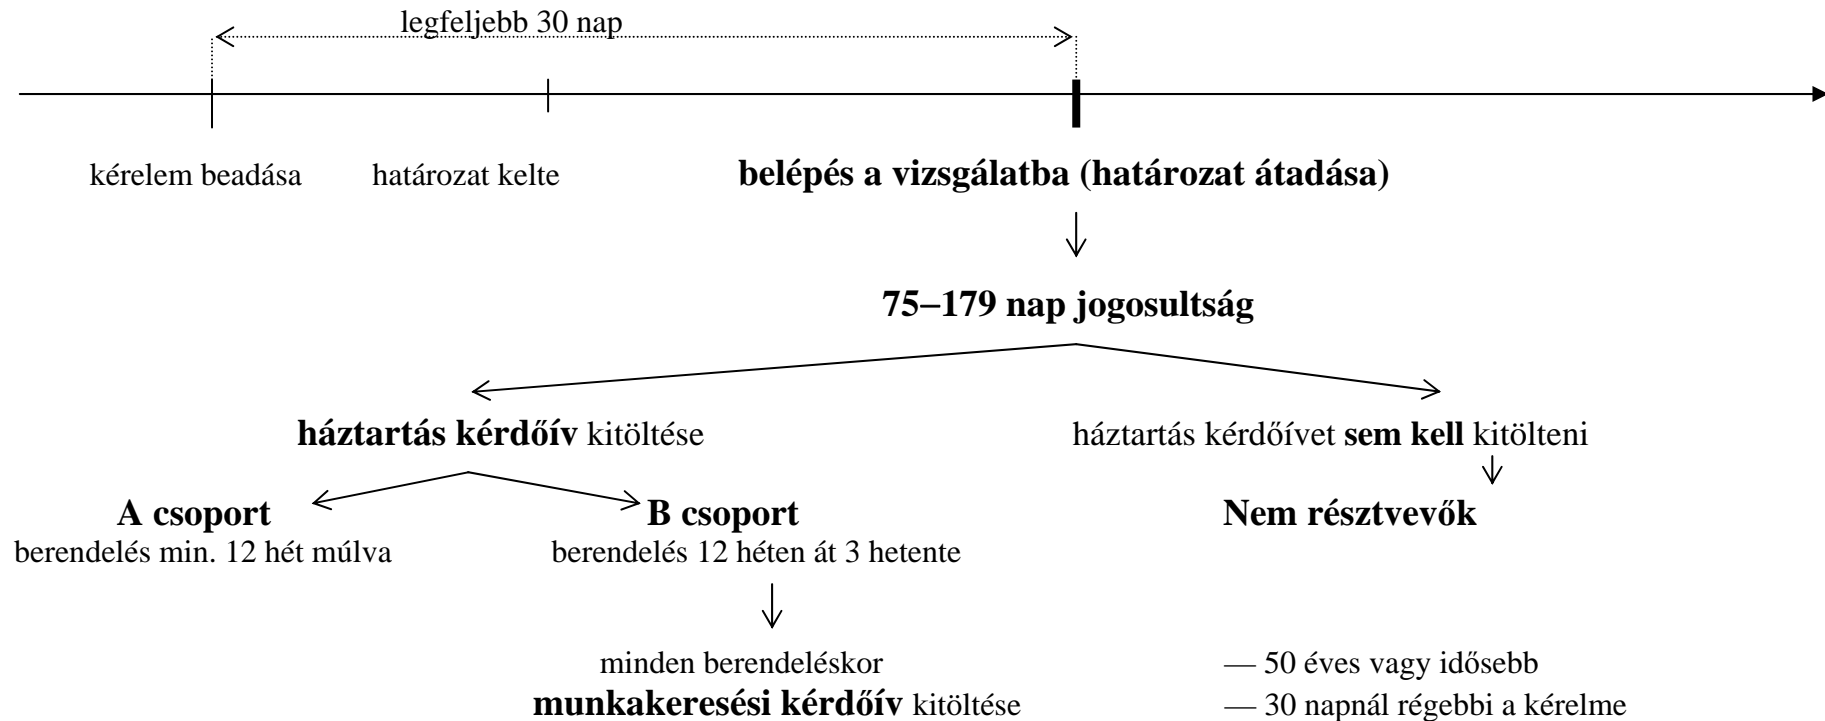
legfeljebb 30 nap

kérelem beadása

határozat kelte

**belépés a vizsgálatba (határozat átadása)**

**75–179 nap jogosultság**

**háztartás kérdőív** kitöltése

háztartás kérdőívet **sem kell** kitölteni

**A csoport**
berendelés min. 12 hét múlva

**B csoport**
berendelés 12 héten át 3 hetente

minden berendeléskor
**munkakeresési kérdőív** kitöltése

**Nem résztvevők**

— 50 éves vagy idősebb
— 30 napnál régebbi a kérelme